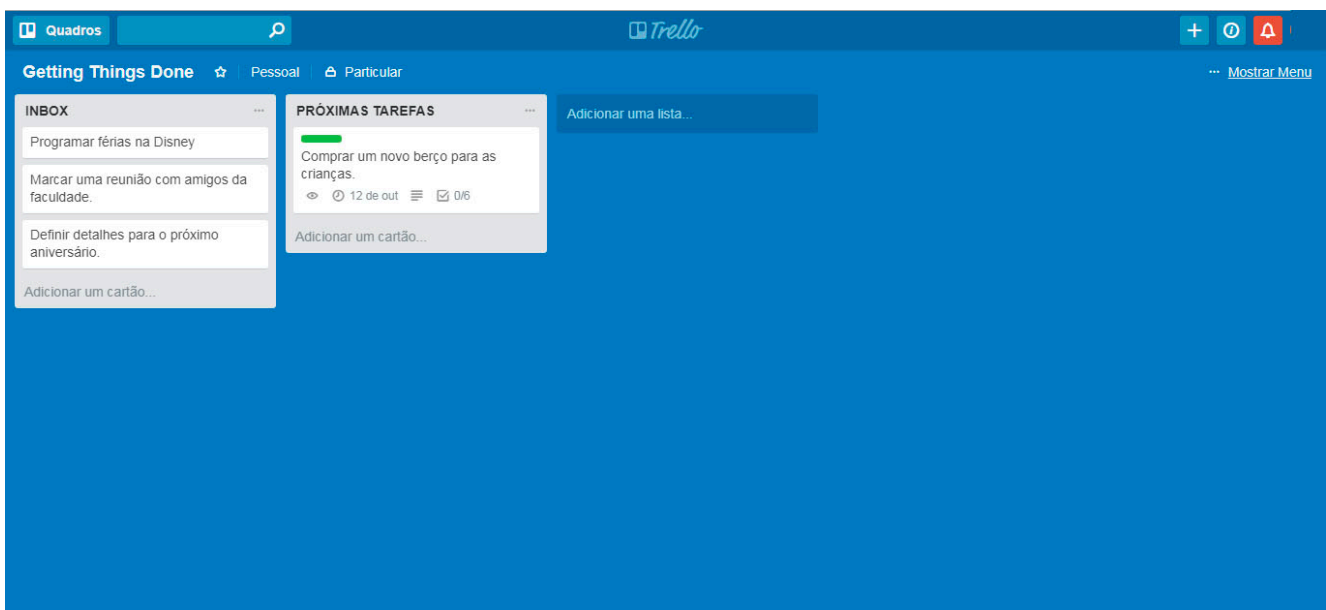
Quadros

Trello

+

Getting Things Done ☆ Pessoal Particular

··· Mostrar Menu

INBOX ···

Programar férias na Disney

Marcar uma reunião com amigos da faculdade.

Definir detalhes para o próximo aniversário.

Adicionar um cartão...

PRÓXIMAS TAREFAS ···

Comprar um novo berço para as crianças.

12 de out 0/6

Adicionar um cartão...

Adicionar uma lista...